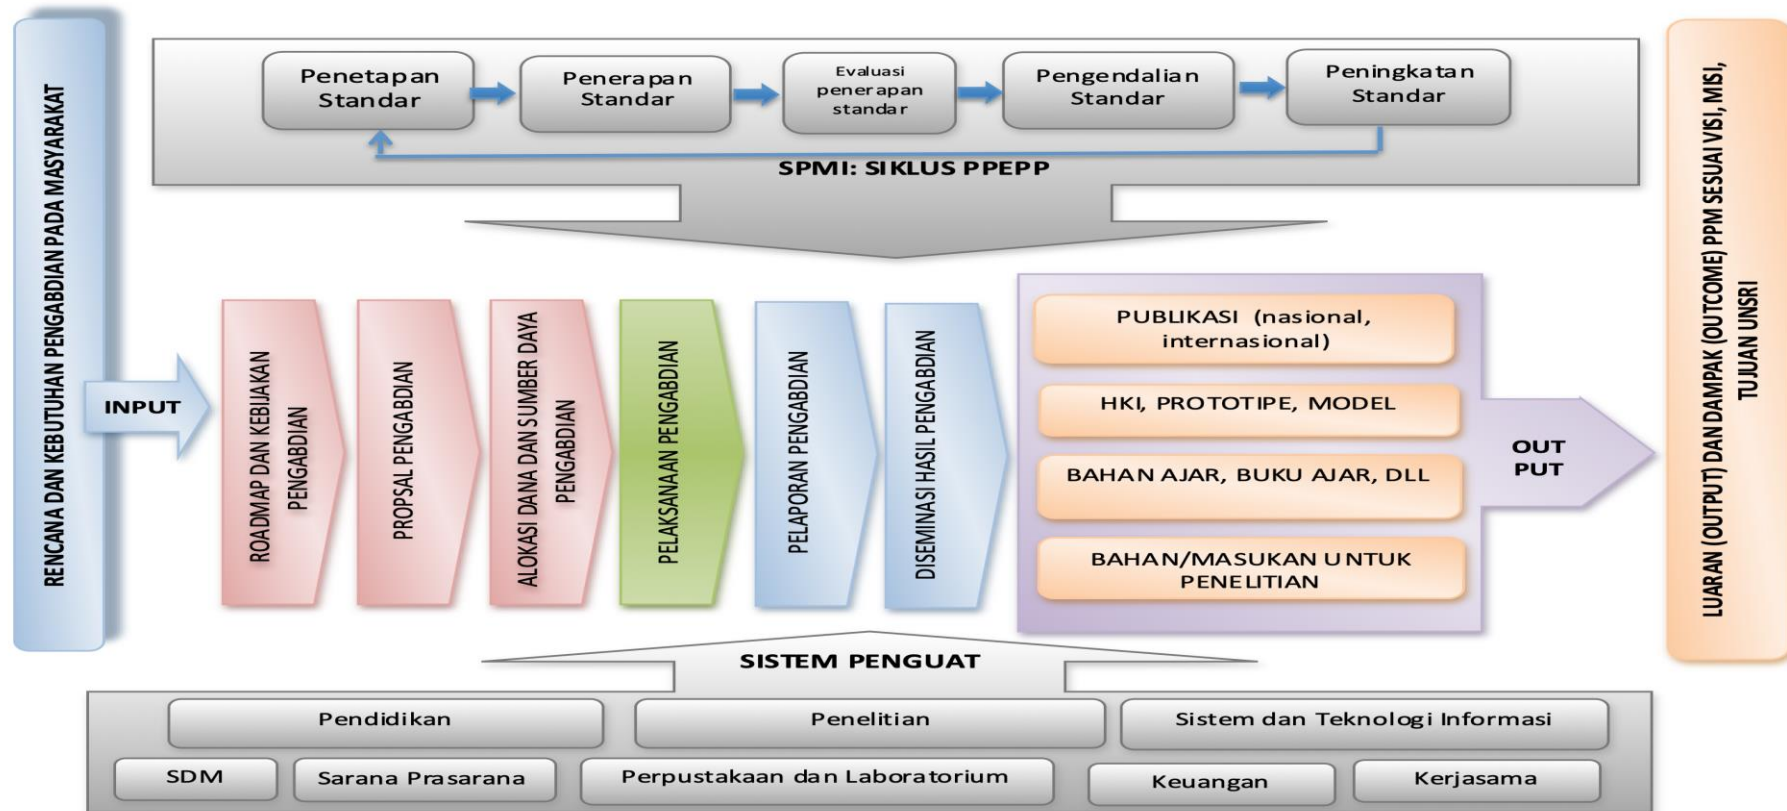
RENCANA DAN KEBUTUHAN PENGABDIAN PADA MASYARAKAT

Penetapan Standar

Penerapan Standar

Evaluasi penerapan standar

Pengendalian Standar

Peningkatan Standar

SPMI: SIKLUS PPEPP

INPUT

ROADMAP DAN KEBIJAKAN PENGABDIAN

PROPSAL PENGABDIAN

ALOKASI DANA DAN SUMBER DAYA PENGABDIAN

PELAKSANAAN PENGABDIAN

PELAPORAN PENGABDIAN

DISEMINASI HASIL PENGABDIAN

PUBLIKASI (nasional, internasional)

HKI, PROTOTIPE, MODEL

BAHAN AJAR, BUKU AJAR, DLL

BAHAN/MASUKAN UNTUK PENELITIAN

OUT PUT

LUARAN (OUTPUT) DAN DAMPAK (OUTCOME) PPM SESUAI VISI, MISI, TUJUAN UNSRI

SISTEM PENGUAT

Pendidikan

Penelitian

Sistem dan Teknologi Informasi

SDM

Sarana Prasarana

Perpustakaan dan Laboratorium

Keuangan

Kerjasama